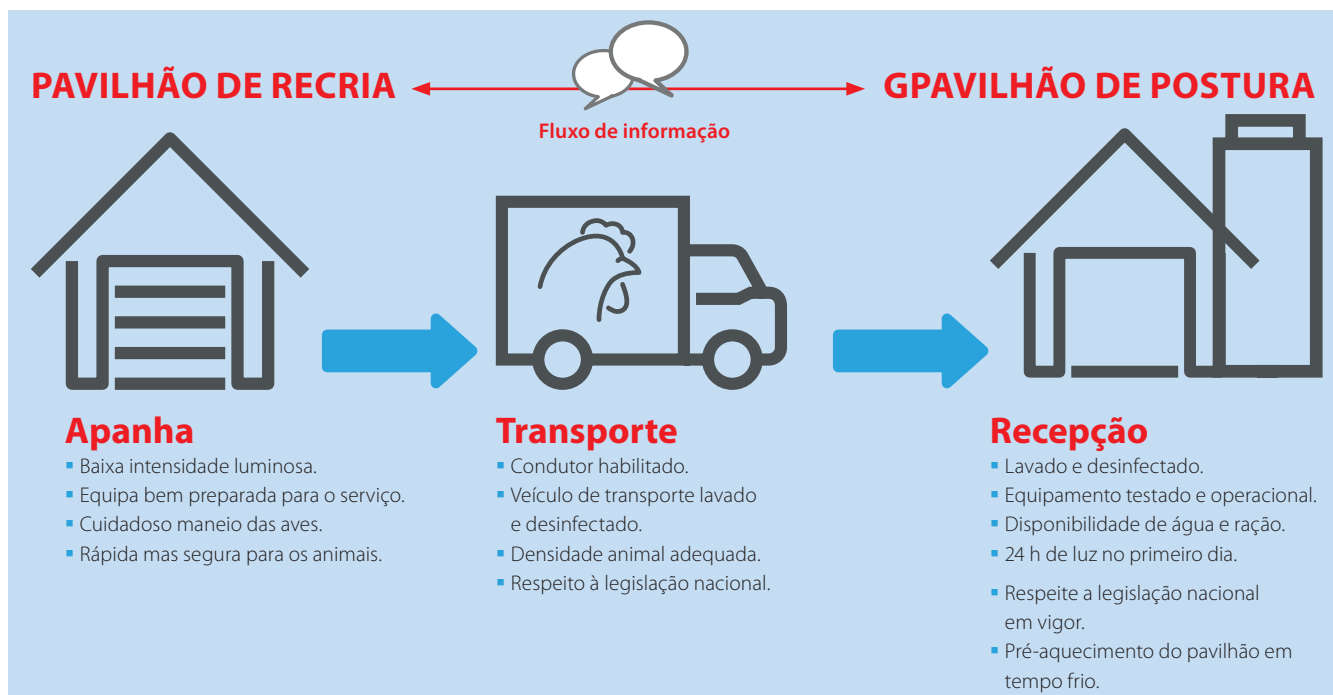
PAVILHÃO DE RECRIA

Fluxo de informação

GPAVILHÃO DE POSTURA

Apanha
- Baixa intensidade luminosa.
- Equipa bem preparada para o serviço.
- Cuidadoso maneio das aves.
- Rápida mas segura para os animais.

Transporte
- Condutor habilitado.
- Veículo de transporte lavado e desinfectado.
- Densidade animal adequada.
- Respeito à legislação nacional.

Recepção
- Lavado e desinfectado.
- Equipamento testado e operacional.
- Disponibilidade de água e ração.
- 24 h de luz no primeiro dia.
- Respeite a legislação nacional em vigor.
- Pré-aquecimento do pavilhão em tempo frio.